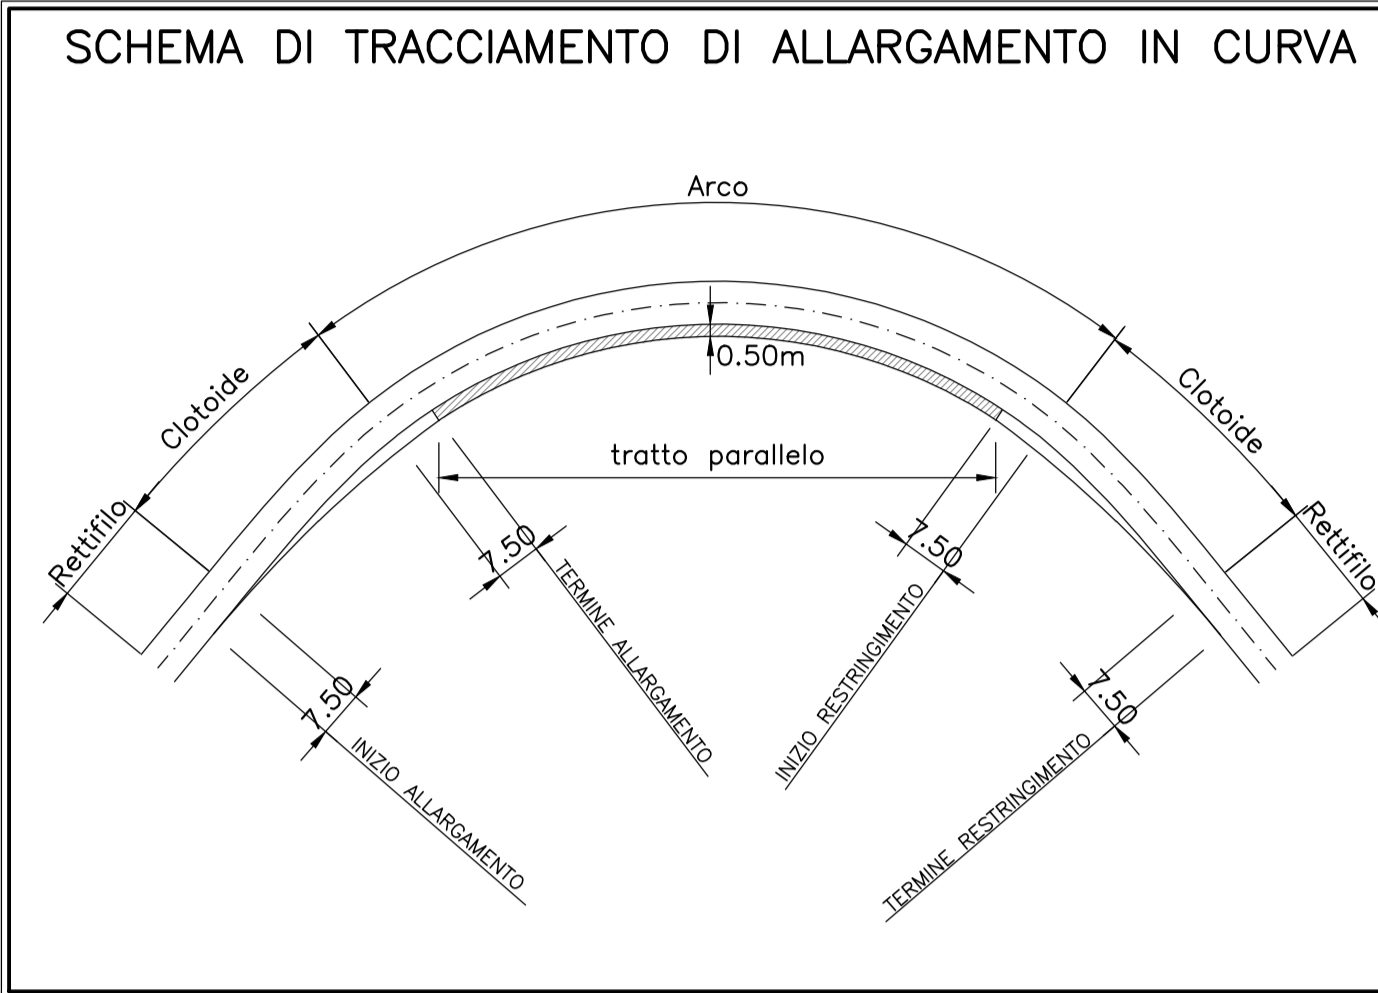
SCHEMA DI TRACCIAMENTO DI ALLARGAMENTO IN CURVA

Arco

Clotoide

Clotoide

0.50m

Rettifilo

Rettifilo

tratto parallelo

7.50

7.50

7.50

7.50

INIZIO ALLARGAMENTO

TERMINE ALLARGAMENTO

INIZIO RESTRINGIMENTO

TERMINE RESTRINGIMENTO